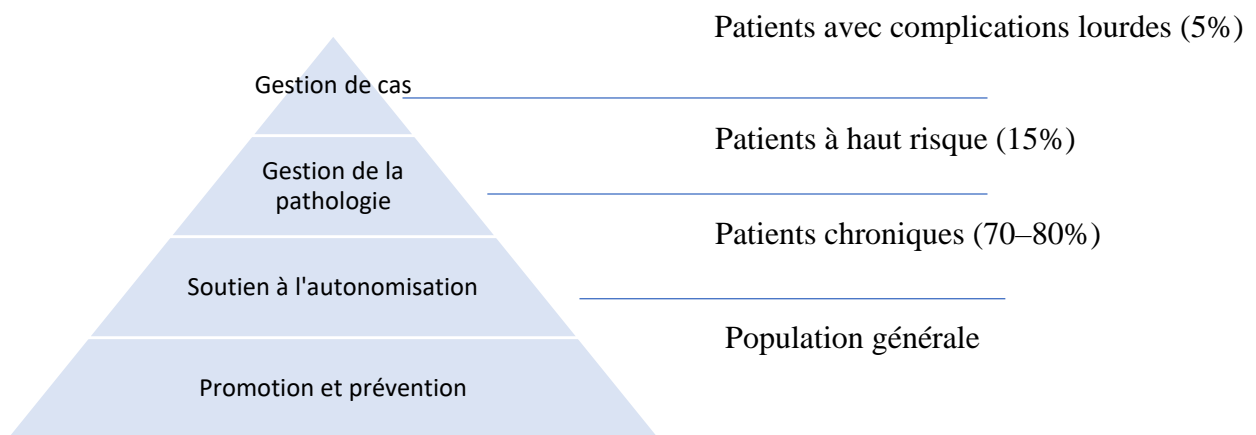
Gestion de cas

Gestion de la pathologie

Soutien à l'autonomisation

Promotion et prévention

Patients avec complications lourdes (5%)

Patients à haut risque (15%)

Patients chroniques (70–80%)

Population générale